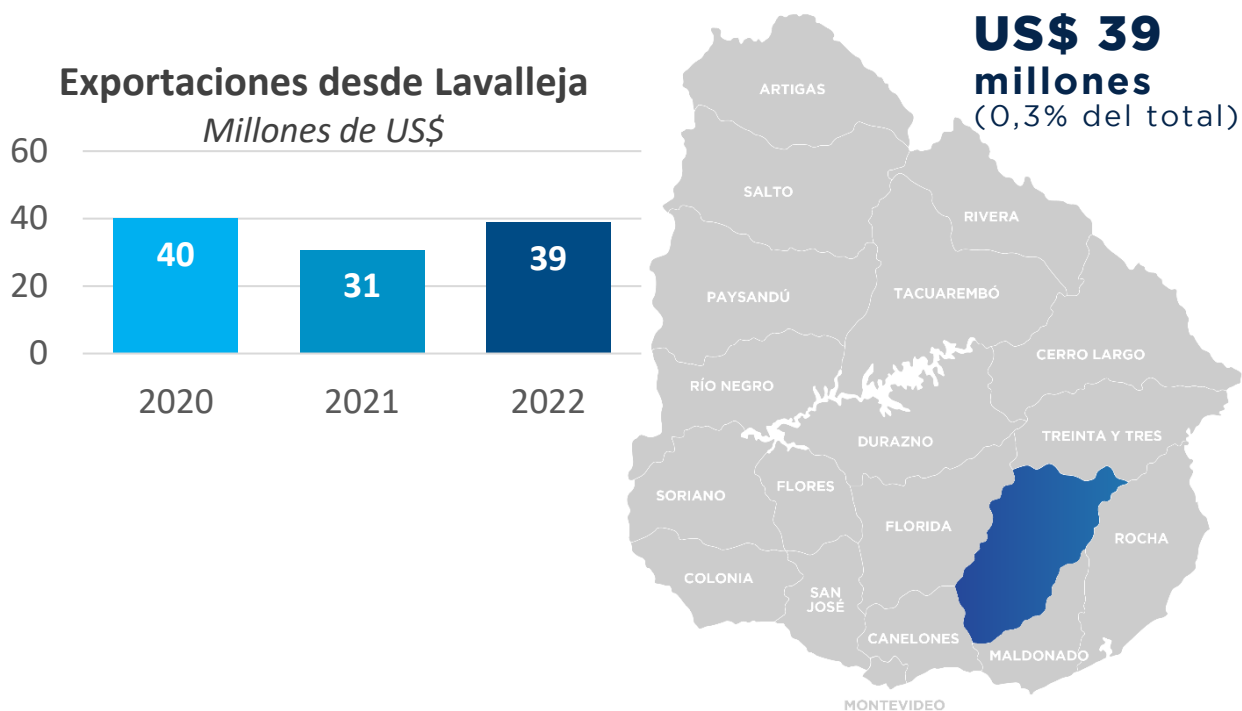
US$ 39 millones
(0,3% del total)

Exportaciones desde Lavalleja
Millones de US$

60
40
20
0

40
31
39

2020
2021
2022

ARTIGAS
SALTO
RIVERA
PAYSANDÚ
TACUAREMBÓ
CERRO LARGO
RÍO NEGRO
DURAZNO
TREINTA Y TRES
SORIANO
FLORES
FLORIDA
ROCHA
COLONIA
SAN JOSÉ
CANELONES
MALDONADO
MONTEVIDEO